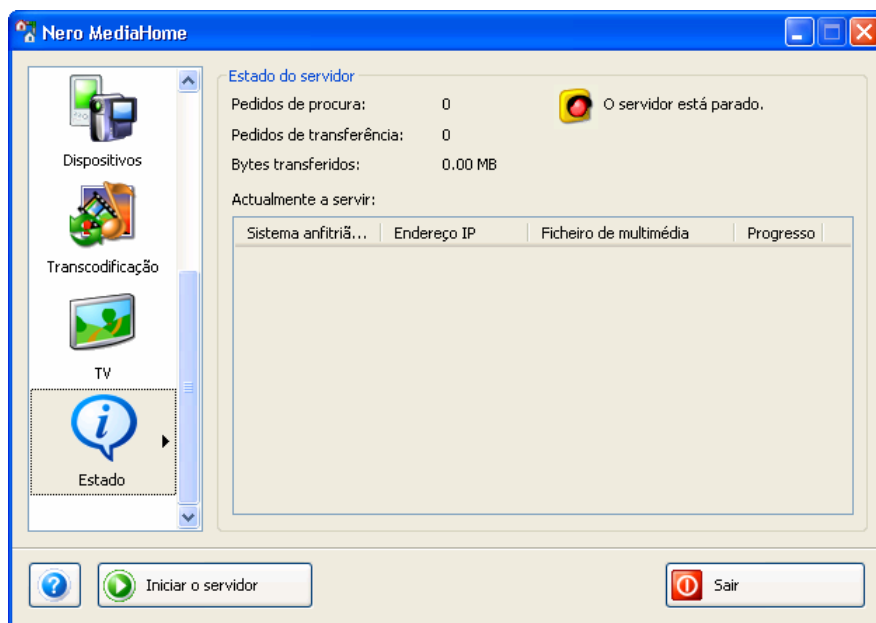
Nero MediaHome

Dispositivos

Transcodificação

TV

Estado

Estado do servidor

Pedidos de procura: 0

Pedidos de transferência: 0

Bytes transferidos: 0.00 MB

O servidor está parado.

Actualmente a servir:

| Sistema anfitriã... | Endereço IP | Ficheiro de multimédia | Progresso |
|---|---|---|---|

Iniciar o servidor

Sair